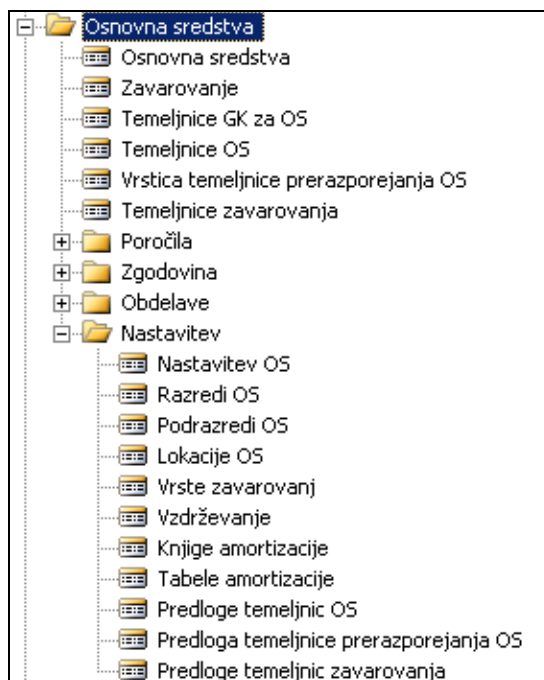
Osnovna sredstva
Osnovna sredstva
Zavarovanje
Temeljnice GK za OS
Temeljnice OS
Vrstica temeljnice prerazporejanja OS
Temeljnice zavarovanja
Poročila
Zgodovina
Obdelave
Nastavitev
Nastavitev OS
Razredi OS
Podrazredi OS
Lokacije OS
Vrste zavarovanj
Vzdrževanje
Knjige amortizacije
Tabele amortizacije
Predloge temeljnic OS
Predloga temeljnice prerazporejanja OS
Predloge temeljnic zavarovanja